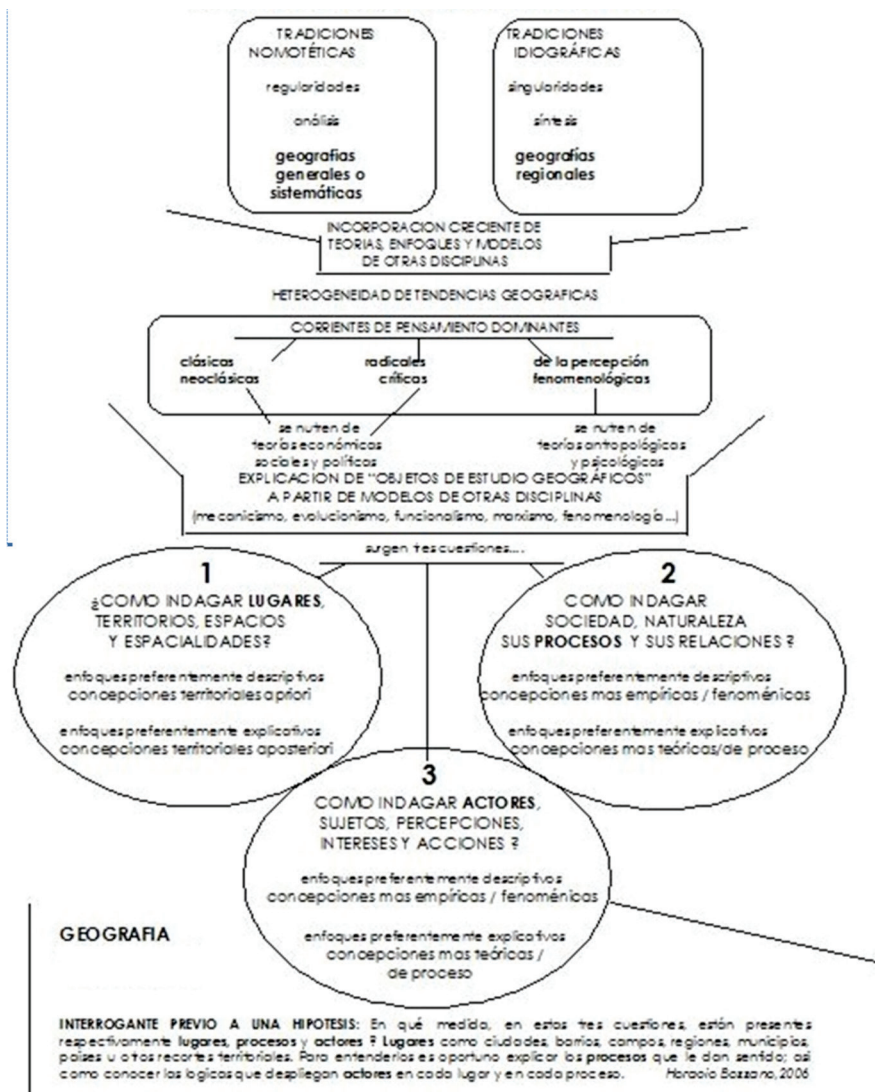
TRADICIONES NOMOTÉTICAS

regularidades

análisis

geografías generales o sistemáticas

TRADICIONES IDIOGRÁFICAS

singularidades

síntesis

geografías regionales

INCORPORACION CRECIENTE DE TEORIAS, ENFOQUES Y MODELOS DE OTRAS DISCIPLINAS

HETEROGENEIDAD DE TENDENCIAS GEOGRAFICAS

CORRIENTES DE PENSAMIENTO DOMINANTES

clásicas neoclásicas

radicales críticas

de la percepción fenomenológicas

se nutren de teorías económicas sociales y políticas

se nutren de teorías antropológicas y psicológicas

EXPLICACION DE "OBJETOS DE ESTUDIO GEOGRÁFICOS" A PARTIR DE MODELOS DE OTRAS DISCIPLINAS (mecanicismo, evolucionismo, funcionalismo, marxismo, fenomenología...)

surgen tres cuestiones....

1
¿COMO INDAGAR LUGARES, TERRITORIOS, ESPACIOS Y ESPACIALIDADES?

enfoques preferentemente descriptivos
concepciones territoriales apriori

enfoques preferentemente explicativos
concepciones territoriales aposteriori

2
COMO INDAGAR SOCIEDAD, NATURALEZA SUS PROCESOS Y SUS RELACIONES ?

enfoques preferentemente descriptivos
concepciones mas empíricas / fenoménicas

enfoques preferentemente explicativos
concepciones mas teóricas/de proceso

3
COMO INDAGAR ACTORES, SUJETOS, PERCEPCIONES, INTERESES Y ACCIONES ?

enfoques preferentemente descriptivos
concepciones mas empíricas / fenoménicas

enfoques preferentemente explicativos
concepciones mas teóricas / de proceso

GEOGRAFIA

INTERROGANTE PREVIO A UNA HIPOTESIS: En qué medida, en estas tres cuestiones, están presentes respectivamente lugares, procesos y actores ? Lugares como ciudades, barrios, campos, regiones, municipios, países u otros recortes territoriales. Para entenderlos es oportuno explicar los procesos que le dan sentido; así como conocer las lógicas que despliegan actores en cada lugar y en cada proceso. Horacio Bozzano, 2006